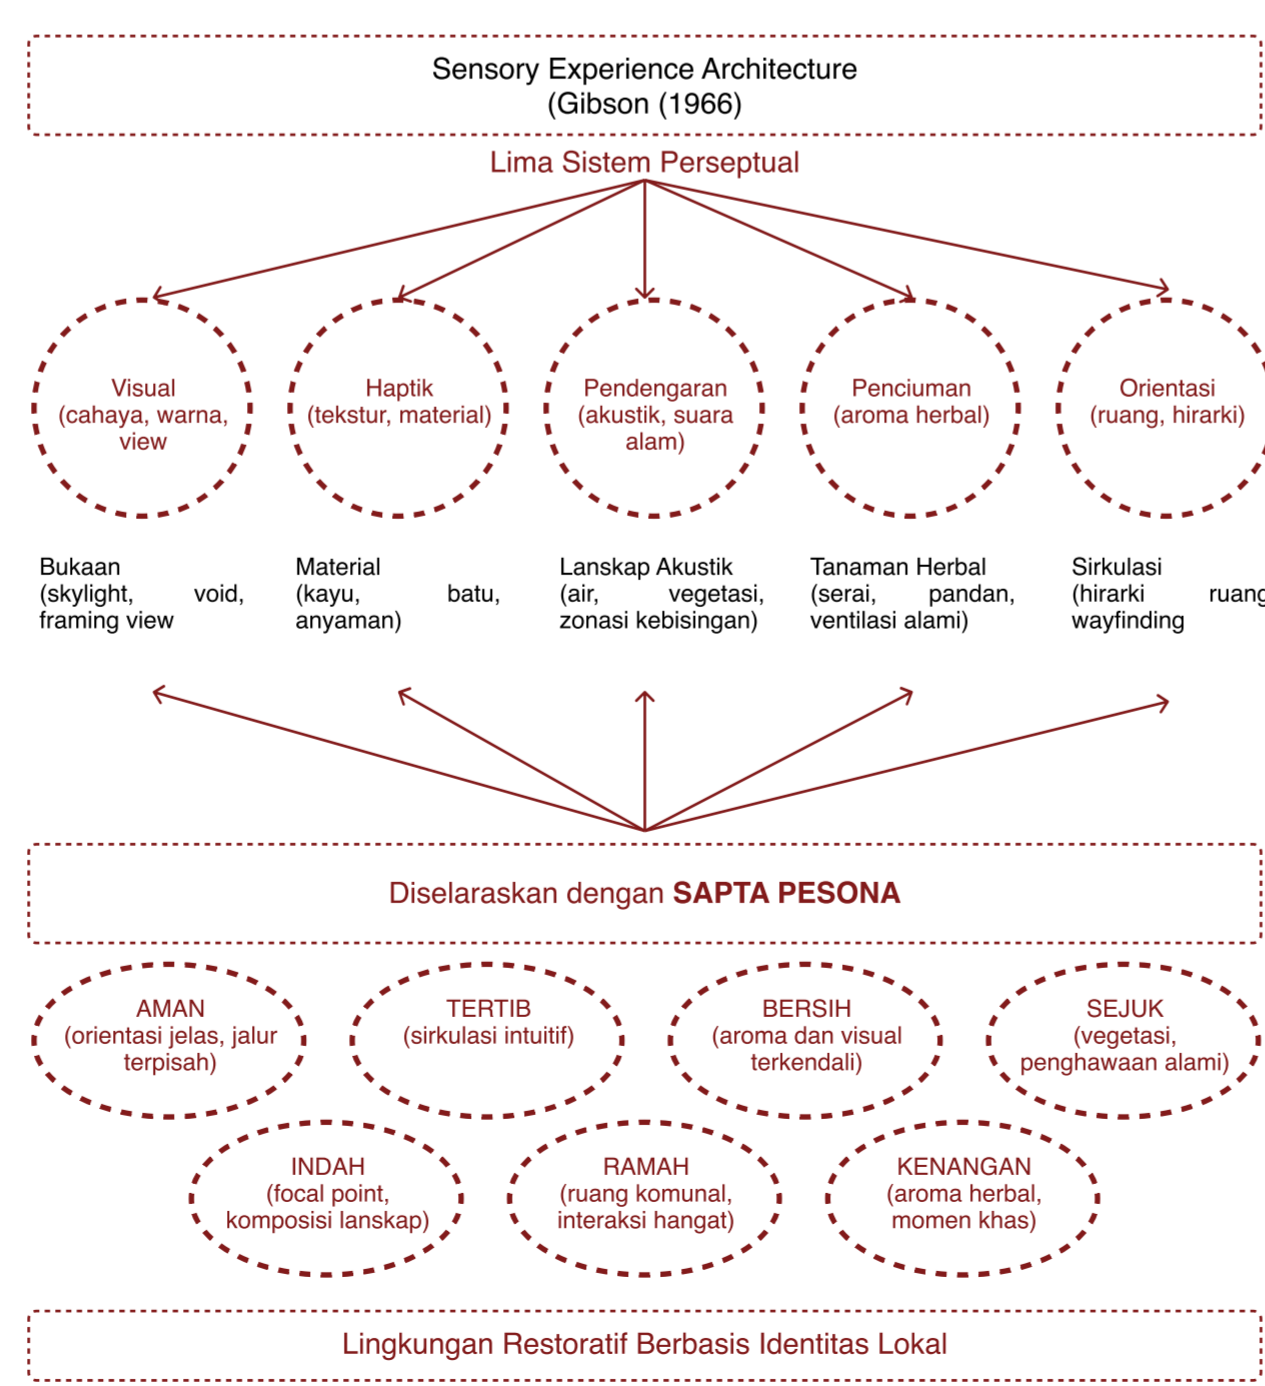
Sensory Experience Architecture
(Gibson (1966)

Lima Sistem Perseptual

Visual (cahaya, warna, view

Haptik (tekstur, material)

Pendengaran (akustik, suara alam)

Penciuman (aroma herbal)

Orientasi (ruang, hirarki)

Bukaan (skylight, void, framing view

Material (kayu, batu, anyaman)

Lanskap Akustik (air, vegetasi, zonasi kebisingan)

Tanaman Herbal (serai, pandan, ventilasi alami)

Sirkulasi (hirarki ruang wayfinding

Diselaraskan dengan **SAPTA PESONA**

AMAN (orientasi jelas, jalur terpisah)

TERTIB (sirkulasi intuitif)

BERSIH (aroma dan visual terkendali)

SEJUK (vegetasi, penghawaan alami)

INDAH (focal point, komposisi lanskap)

RAMAH (ruang komunal, interaksi hangat)

KENANGAN (aroma herbal, momen khas)

Lingkungan Restoratif Berbasis Identitas Lokal